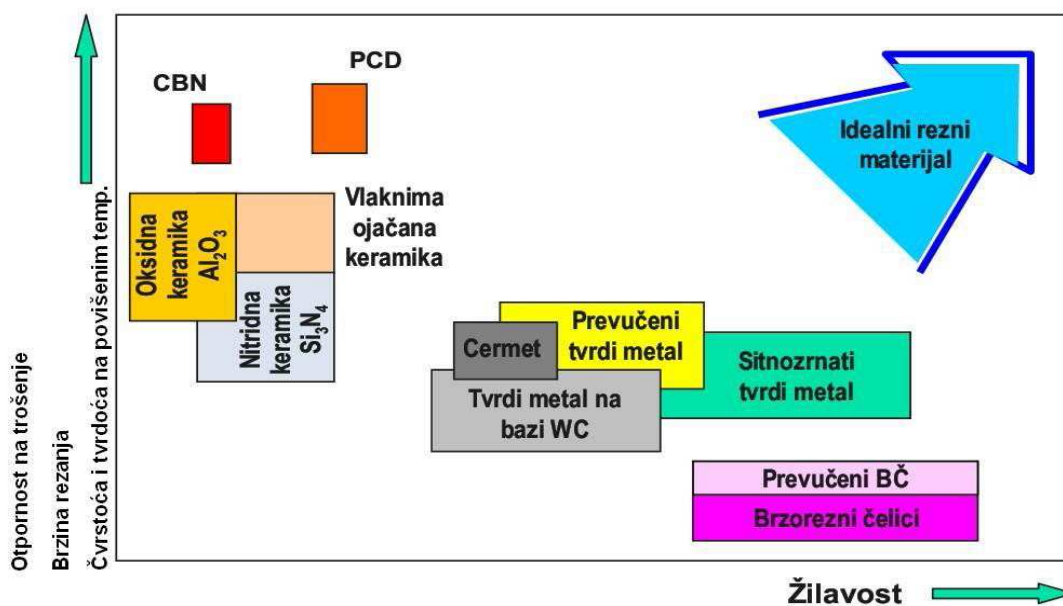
Otpornost na trošenje
Brzina rezanja
Čvrstoća i tvrdoća na povišenim temp.

CBN

PCD

Idealni rezni materijal

Oksidna keramika $Al_2O_3$

Vlaknima ojačana keramika

Nitridna keramika $Si_3N_4$

Cermet

Prevučeni tvrdi metal

Sitnozrnati tvrdi metal

Tvrdi metal na bazi WC

Prevučeni BČ

Brzorezni čelici

Žilavost